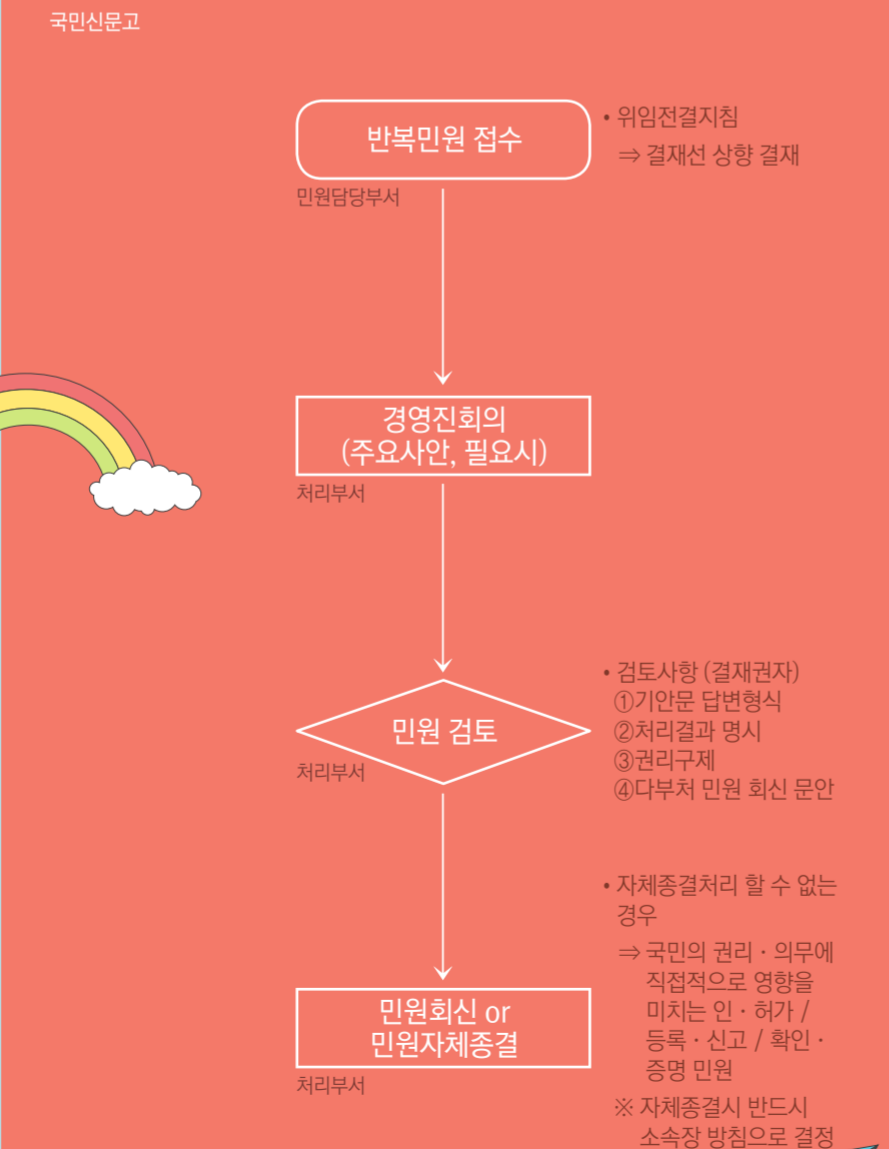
국민신문고

반복민원 접수

민원담당부서

• 위임전결지침
⇒ 결재선 상향 결재

경영진회의
(주요사안, 필요시)

처리부서

민원 검토

처리부서

• 검토사항 (결재권자)
①기안문 답변형식
②처리결과 명시
③권리구제
④다부처 민원 회신 문안

민원회신 or
민원자체종결

처리부서

• 자체종결처리 할 수 없는 경우
⇒ 국민의 권리 · 의무에 직접적으로 영향을 미치는 인 · 허가 / 등록 · 신고 / 확인 · 증명 민원

※ 자체종결시 반드시 소속장 방침으로 결정